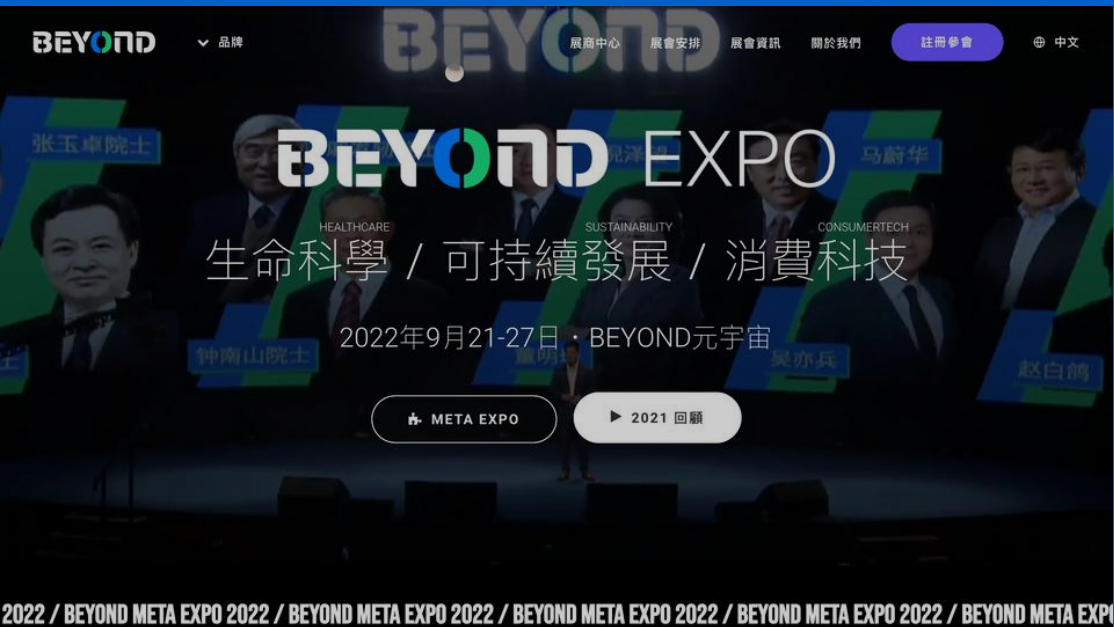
BEYOND 品牌 展商中心 展會安排 展會資訊 關於我們 註冊參會 中文

张玉卓院士 马蔚华

BEYOND EXPO

HEALTHCARE SUSTAINABILITY CONSUMERTECH

生命科學 / 可持續發展 / 消費科技

2022年9月21-27日 · BEYOND元宇宙

钟南山院士 吴亦兵 赵白鸽

META EXPO ▶ 2021 回顧

2022 / BEYOND META EXPO 2022 / BEYOND META EXPO 2022 / BEYOND META EXPO 2022 / BEYOND META EXPO 2022 / BEYOND META EXP